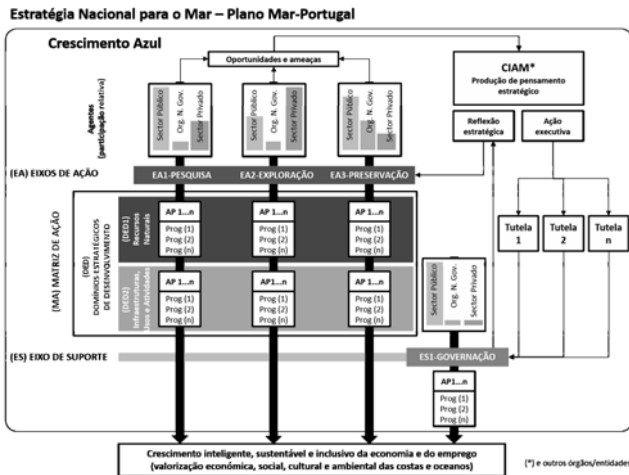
Estratégia Nacional para o Mar – Plano Mar-Portugal

Crescimento Azul

Oportunidades e ameaças

CIAM*
Produção de pensamento estratégico

Agentes (participação relativa)

Sector Público
Org. N. Gov.
Sector Privado

Sector Público
Org. N. Gov.
Sector Privado

Sector Público
Org. N. Gov.
Sector Privado

Reflexão estratégica

Ação executiva

(EA) EIXOS DE AÇÃO

EA1-PESQUISA

EA2-EXPLORAÇÃO

EA3-PRESERVAÇÃO

(MA) MATRIZ DE AÇÃO

(DED) DOMÍNIOS ESTRATÉGICOS DE DESENVOLVIMENTO

(DED1) Recursos Naturais

AP 1...n
Prog (1)
Prog (2)
Prog (n)

AP 1...n
Prog (1)
Prog (2)
Prog (n)

AP 1...n
Prog (1)
Prog (2)
Prog (n)

Tutela 1

Tutela 2

Tutela n

(DED2) Infraestruturas, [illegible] e Atividades

AP 1...n
Prog (1)
Prog (2)
Prog (n)

AP 1...n
Prog (1)
Prog (2)
Prog (n)

AP 1...n
Prog (1)
Prog (2)
Prog (n)

Sector Público
Org. N. Gov.
Sector Privado

(ES) EIXO DE SUPORTE

ES1-GOVERNAÇÃO

AP1...n
Prog (1)
Prog (2)
Prog (n)

Crescimento inteligente, sustentável e inclusivo da economia e do emprego
(valorização económica, social, cultural e ambiental das costas e oceanos)

(*) e outros órgãos/entidades